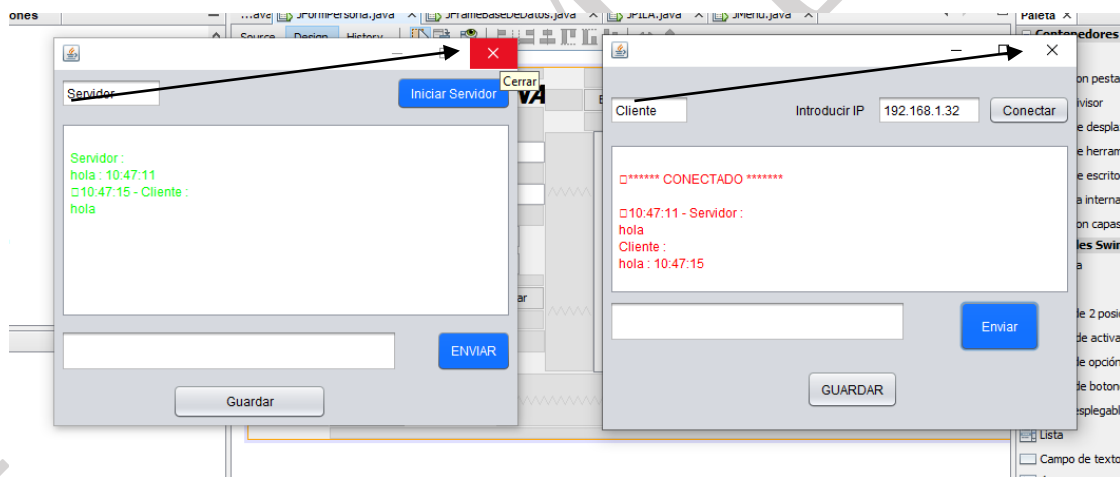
ones
...ava JFormPersona.java × JFrameBaseDeDatos.java × JPILA.java × JMenu.java ×
Source Design History
Paleta ×
Contenedores
Cerrar
Servidor
Iniciar Servidor
Servidor :
hola : 10:47:11
□10:47:15 - Cliente :
hola
ENVIAR
Guardar
Cliente
Introducir IP
192.168.1.32
Conectar
□****** CONECTADO *******
□10:47:11 - Servidor :
hola
Cliente :
hola : 10:47:15
Enviar
GUARDAR
on pesta
ivisor
e despla
e herram
e escrito
a interna
on capas
les Swin
a
de 2 posi
de activa
de opción
de boton
esplegabl
Lista
Campo de texto